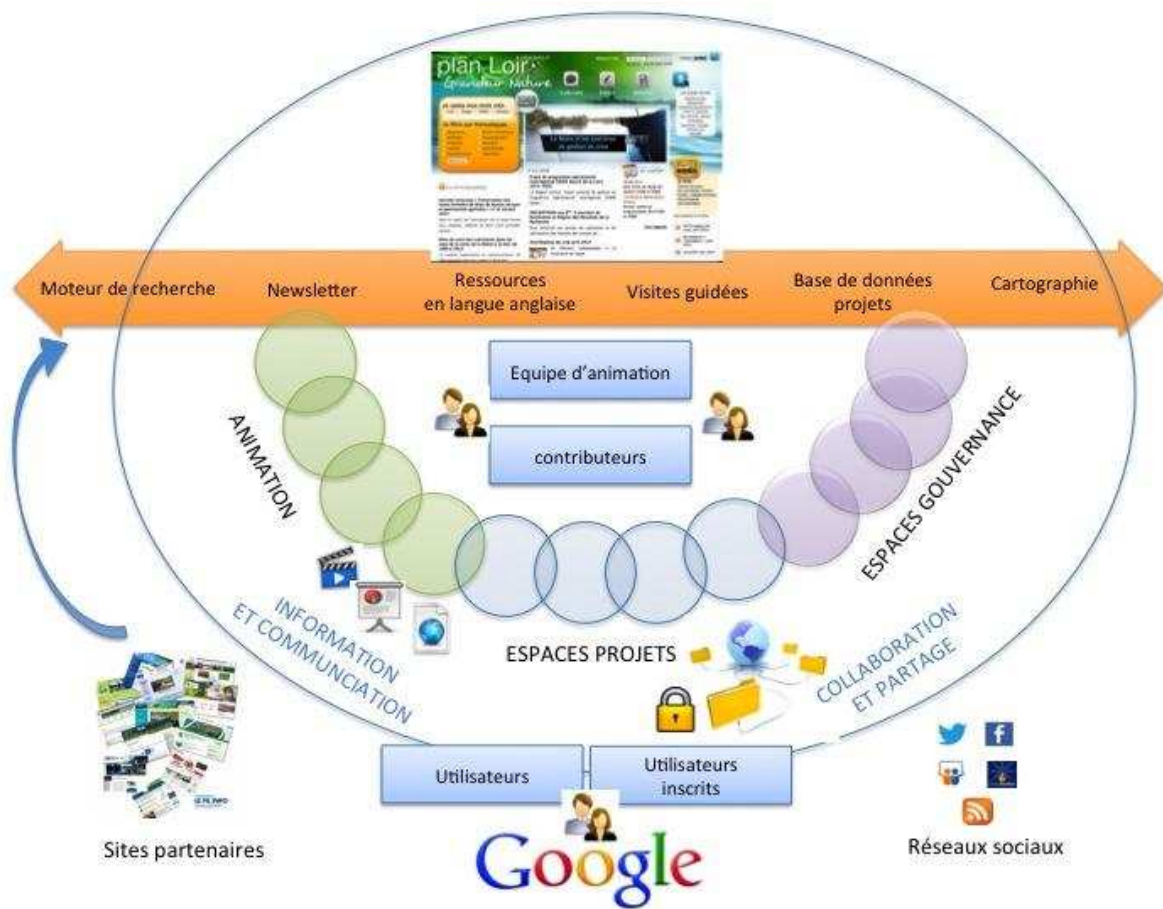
plan Loire
Grandeur Nature

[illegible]

Moteur de recherche
Newsletter
Ressources en langue anglaise
Visites guidées
Base de données projets
Cartographie

Equipe d'animation
contributeurs

ANIMATION
ESPACES GOUVERNANCE
INFORMATION ET COMMUNCIATION
ESPACES PROJETS
COLLABORATION ET PARTAGE

Utilisateurs
Utilisateurs inscrits

Sites partenaires
Google
Réseaux sociaux